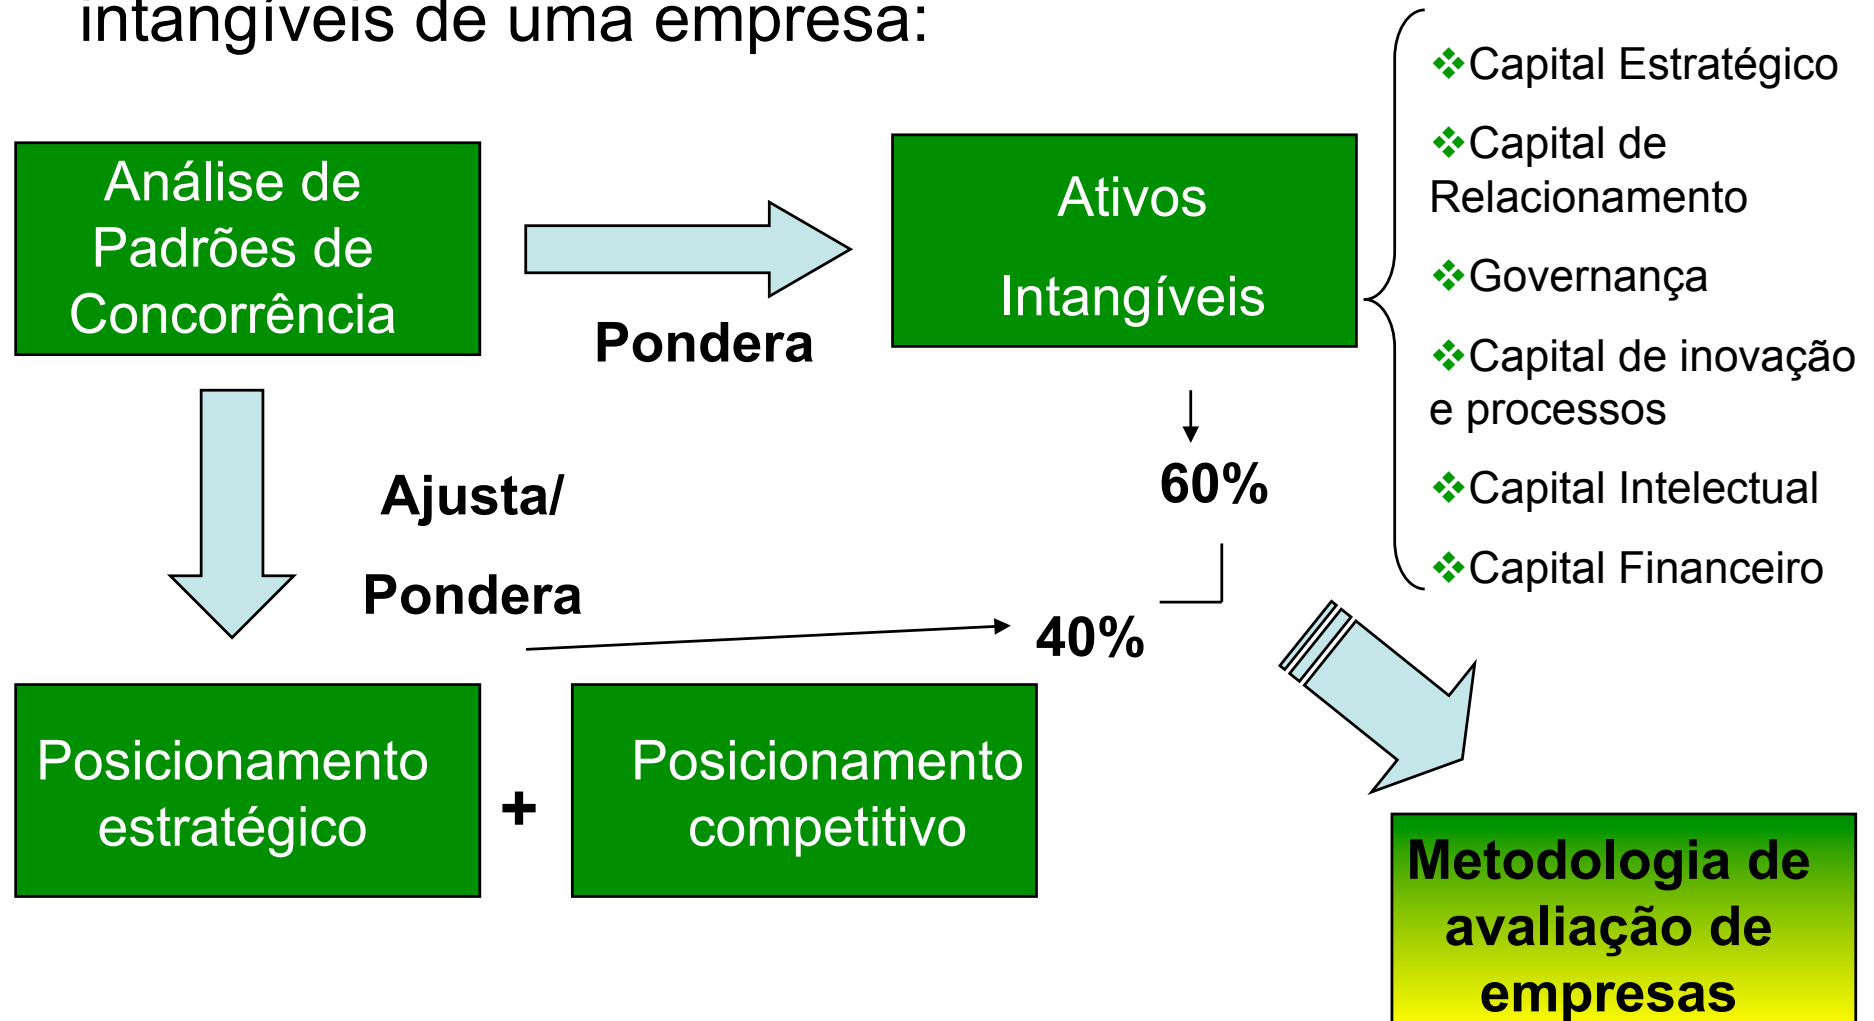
intangíveis de uma empresa:

Análise de Padrões de Concorrência

Pondera

Ativos

Intangíveis

❖Capital Estratégico

❖Capital de Relacionamento

❖Governança

❖Capital de inovação e processos

❖Capital Intelectual

❖Capital Financeiro

60%

Ajusta/

Pondera

40%

Posicionamento estratégico

+

Posicionamento competitivo

Metodologia de avaliação de empresas